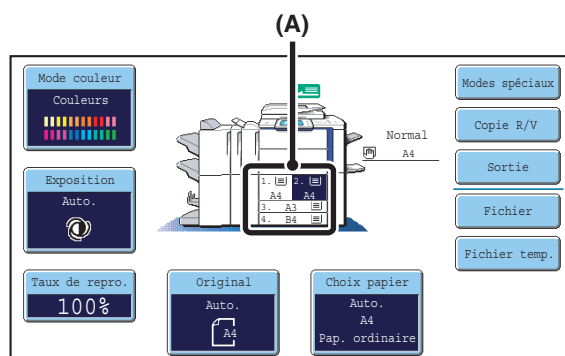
(A)

Mode couleur
Couleurs

Exposition
Auto.

Taux de repro.
100%

Original
Auto.
A4

Choix papier
Auto.
A4
Pap. ordinaire

1.
2.
A4
A4
3. A3
4. B4

Normal
A4

Modes spéciaux

Copie R/V

Sortie

Fichier

Fichier temp.